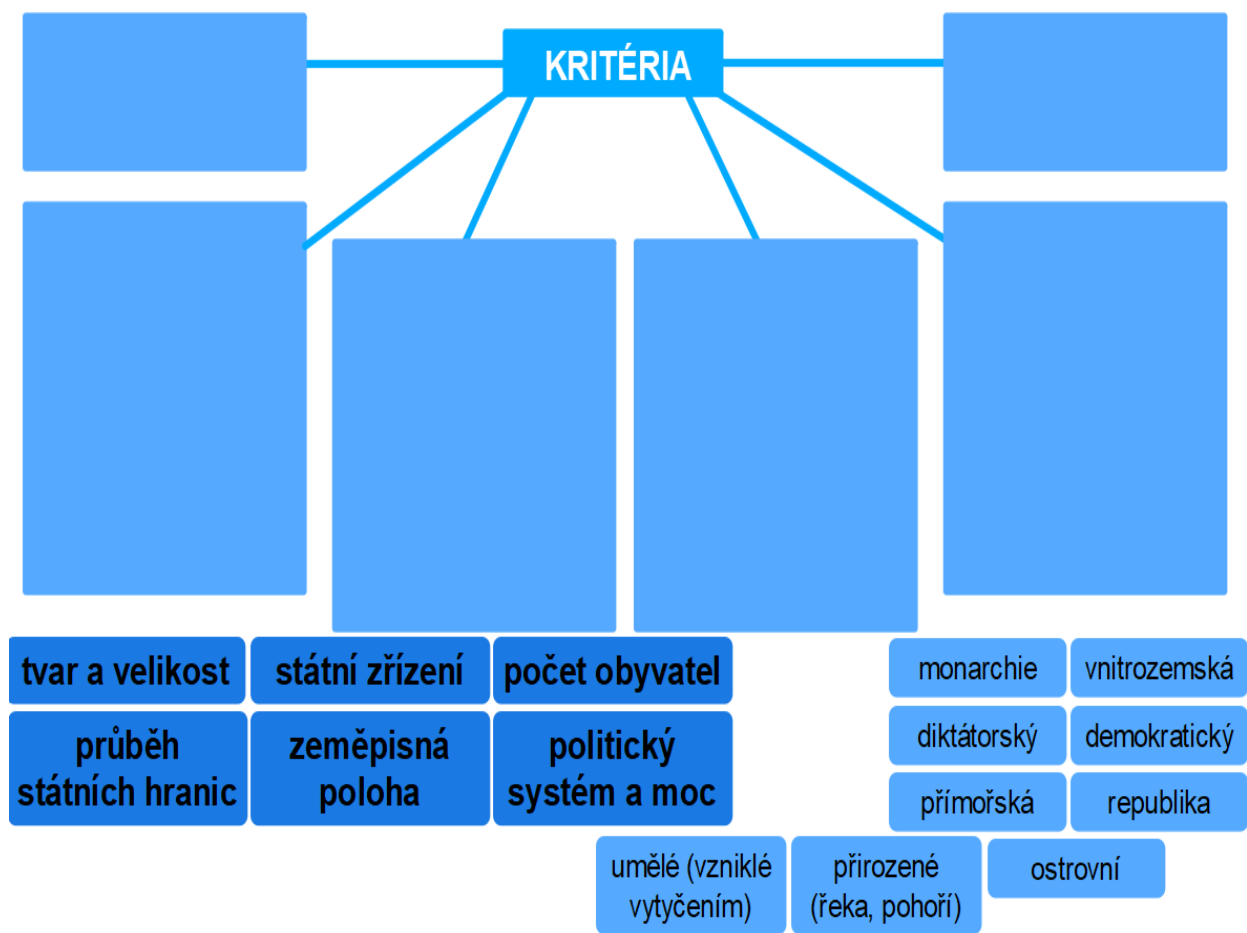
KRITÉRIA

tvar a velikost

státní zřízení

počet obyvatel

průběh státních hranic

zeměpisná poloha

politický systém a moc

monarchie

vnitrozemská

diktátorský

demokratický

přímořská

republika

umělé (vzniklé vytyčením)

přirozené (řeka, pohoří)

ostrovní